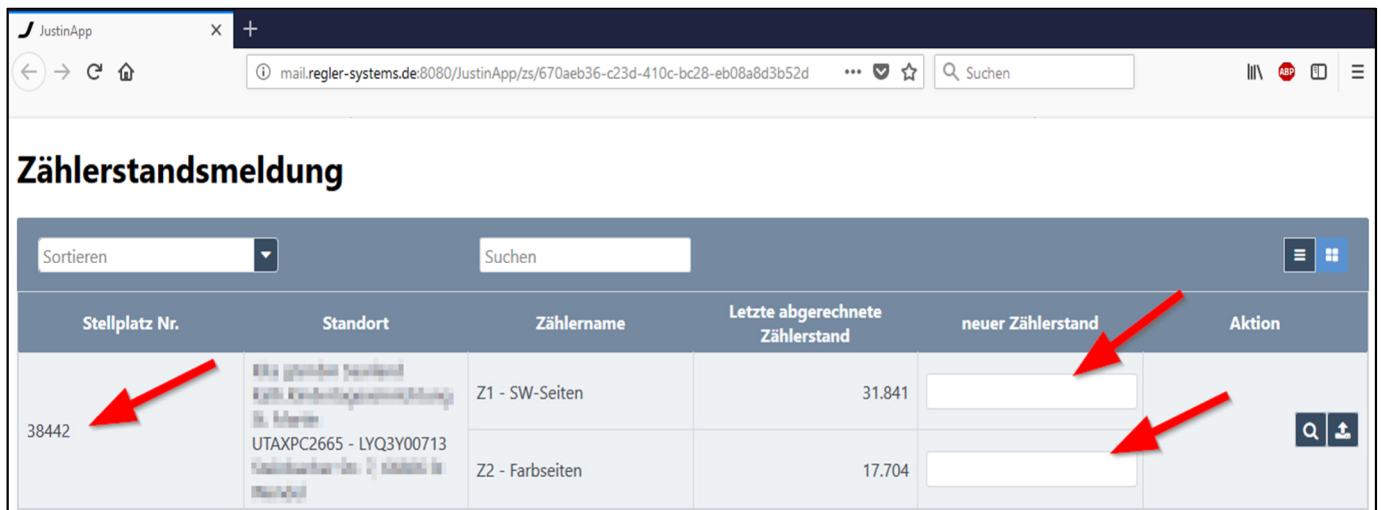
JustinApp

mail.regler-systems.de:8080/JustinApp/zs/670aeb36-c23d-410c-bc28-eb08a8d3b52d

Suchen

Zählerstandsmeldung

Sortieren

Suchen

| Stellplatz Nr. | Standort | Zählername | Letzte abgerechnete Zählerstand | neuer Zählerstand | Aktion |
|---|---|---|---|---|---|
| 38442 | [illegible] UTAXPC2665 - LYQ3Y00713 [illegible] | Z1 - SW-Seiten | 31.841 | | |
| | | Z2 - Farbseiten | 17.704 | | |